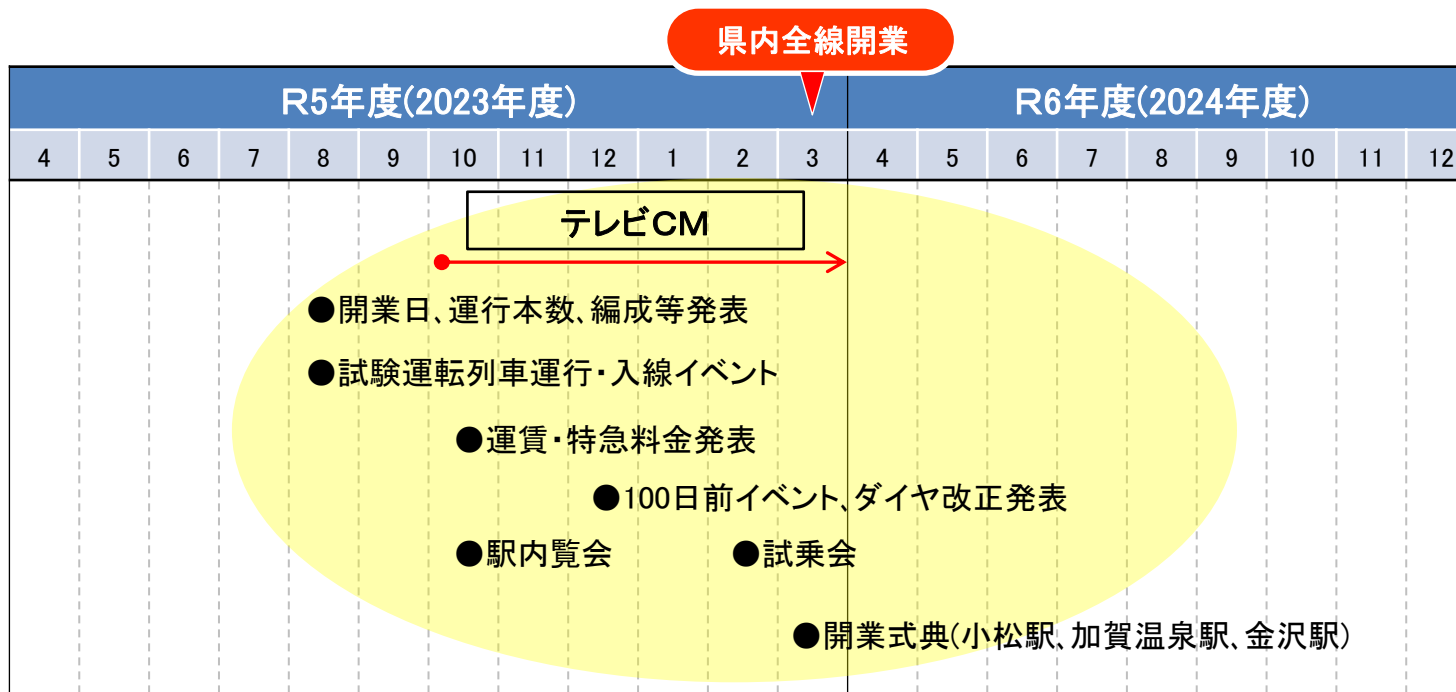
県内全線開業

| R5年度(2023年度) | | | | | | | | | | | | R6年度(2024年度) | | | | | | | | |
|---|---|---|---|---|---|---|---|---|---|---|---|---|---|---|---|---|---|---|---|---|
| 4 | 5 | 6 | 7 | 8 | 9 | 10 | 11 | 12 | 1 | 2 | 3 | 4 | 5 | 6 | 7 | 8 | 9 | 10 | 11 | 12 |

テレビCM

●開業日、運行本数、編成等発表

●試験運転列車運行・入線イベント

●運賃・特急料金発表

●100日前イベント、ダイヤ改正発表

●駅内覧会

●試乗会

●開業式典(小松駅、加賀温泉駅、金沢駅)